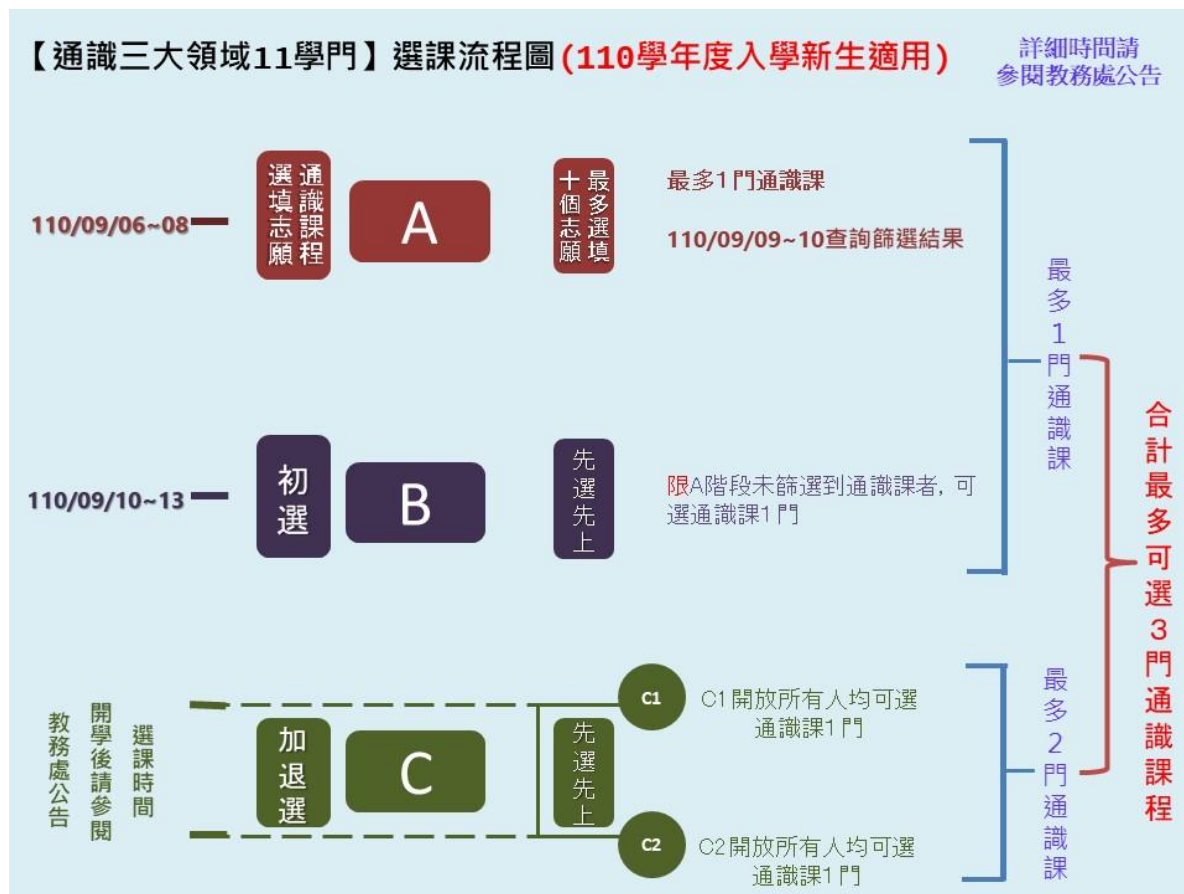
【通識三大領域11學門】選課流程圖(110學年度入學新生適用)

詳細時間請參閱教務處公告

110/09/06~08

通識課程選填志願

A

最多選填十個志願

最多1門通識課

110/09/09~10查詢篩選結果

最多1門通識課

110/09/10~13

初選

B

先選先上

限A階段未篩選到通識課者，可選通識課1門

合計最多可選3門通識課程

選課時間開學後請參閱教務處公告

加退選

C

先選先上

C1

C1開放所有人均可選通識課1門

C2

C2開放所有人均可選通識課1門

最多2門通識課